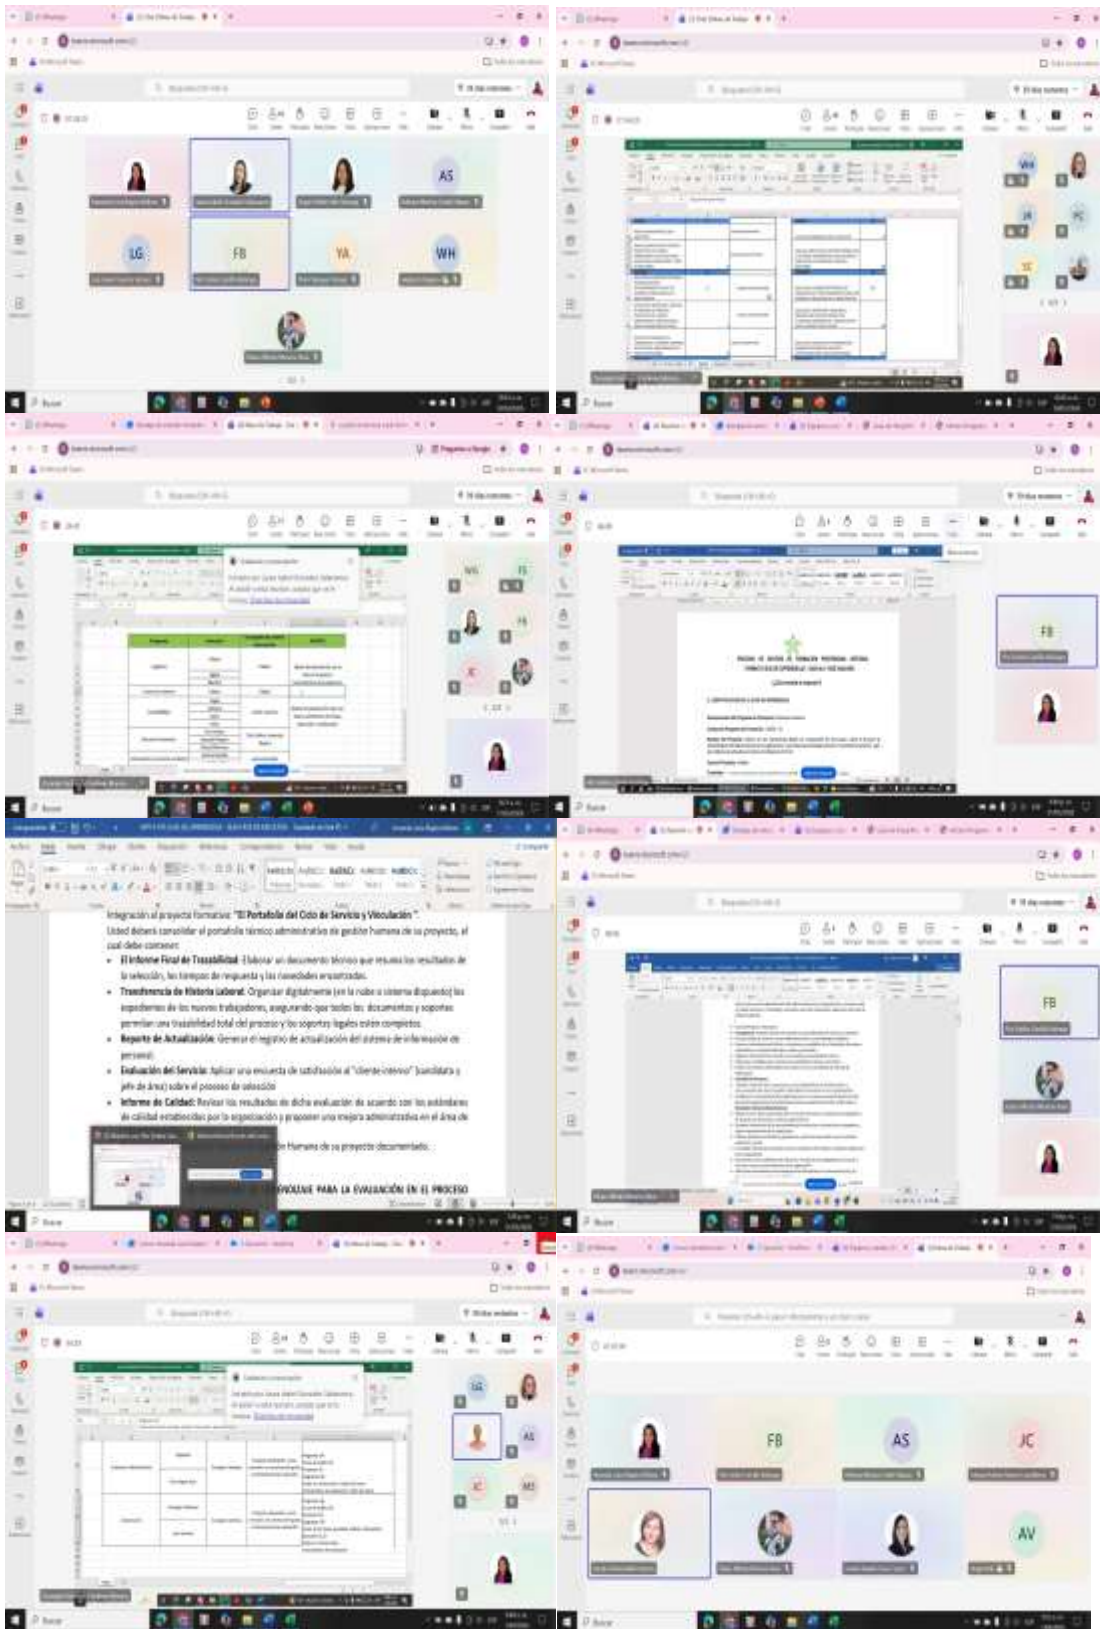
AS

LG

FB

YA

WH

FB

FB

Integración al proyecto formativo: "El Portafolio del Ciclo de Servicio y Vinculación".
Usted deberá consolidar el portafolio técnico administrativo de gestión humana de su proyecto, el cual debe contener:

- El Informe Final de Trazabilidad: Elaborar un documento técnico que resuma los resultados de la selección, los tiempos de respuesta y las novedades encontradas.
- Transferencia de Historia Laboral: Organizar digitalmente (en la nube o sistema dispuesto) los expedientes de los nuevos trabajadores, asegurando que todos los documentos y soportes permitan una trazabilidad total del proceso y los soportes legales estén completos.
- Reporte de Actualización: Generar el registro de actualización del sistema de información de personal.
- Evaluación del Servicio: Aplicar una encuesta de satisfacción al "cliente interno" (candidato y jefe de área) sobre el proceso de selección.
- Informe de Calidad: Revisar los resultados de dicha evaluación de acuerdo con los estándares de calidad establecidos por la organización y proponer una mejora administrativa en el área de

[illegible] Humana de su proyecto documentado.

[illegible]ENDIZAJE PARA LA EVALUACIÓN EN EL PROCESO

FB

LG

AS

JC

MS

FB

AS

JC

AV